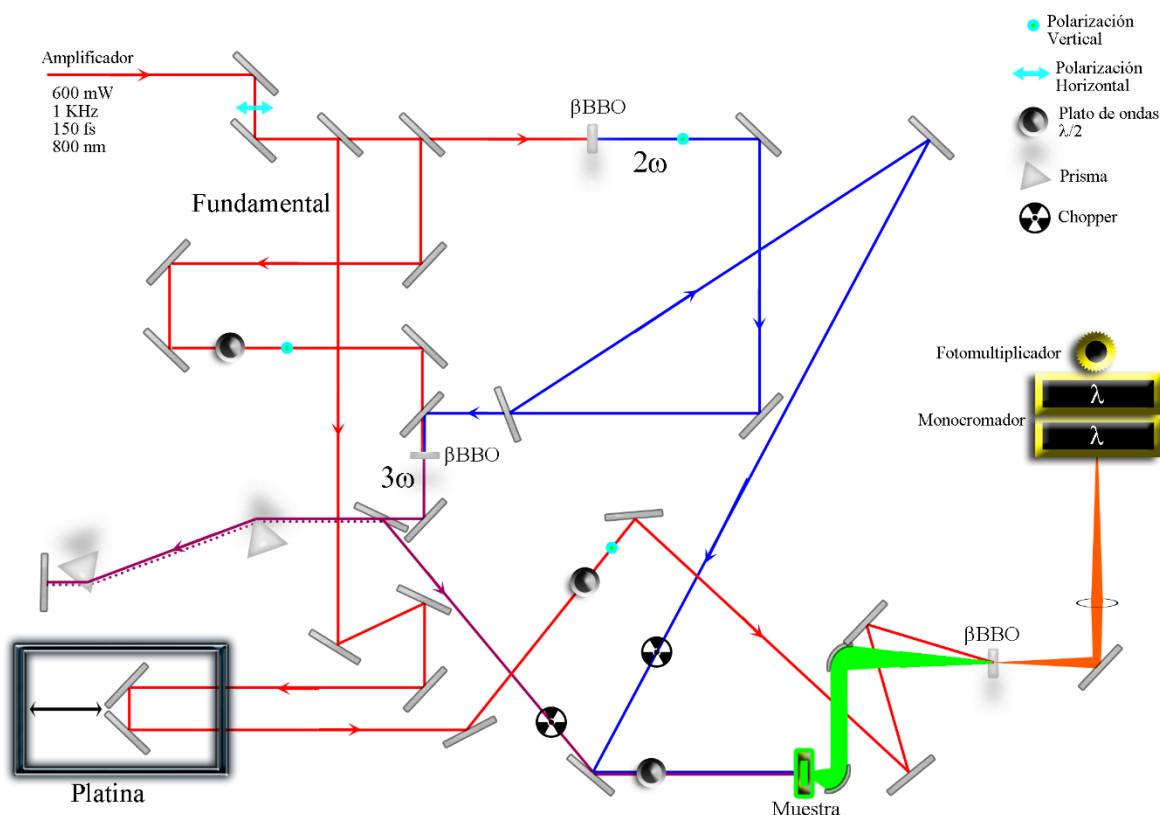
Polarización Vertical

Polarización Horizontal

Plato de ondas $\lambda/2$

Prisma

Chopper

Amplificador

600 mW
1 KHz
150 fs
800 nm

βBBO

2ω

Fundamental

Fotomultiplicador

Monocromador

λ

λ

βBBO

3ω

βBBO

Platina

Muestra